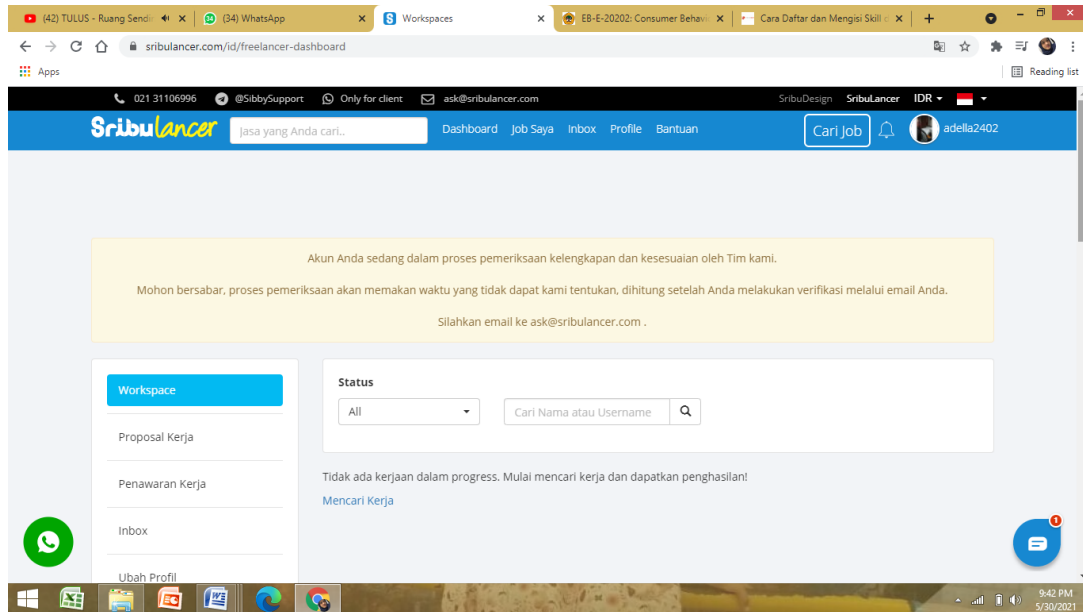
(42) TULUS - Ruang Sendi ×
(34) WhatsApp ×
Workspaces ×
EB-E-20202: Consumer Behavi ×
Cara Daftar dan Mengisi Skill ×
+

sribulancer.com/id/freelancer-dashboard

Apps
Reading list

021 31106996 @SibbySupport Only for client ask@sribulancer.com
SribuDesign SribuLancer IDR

Sribulancer
Jasa yang Anda cari..
Dashboard Job Saya Inbox Profile Bantuan
Cari Job
adella2402

Akun Anda sedang dalam proses pemeriksaan kelengkapan dan kesesuaian oleh Tim kami.

Mohon bersabar, proses pemeriksaan akan memakan waktu yang tidak dapat kami tentukan, dihitung setelah Anda melakukan verifikasi melalui email Anda.

Silahkan email ke ask@sribulancer.com .

Workspace
Proposal Kerja
Penawaran Kerja
Inbox
Ubah Profil

Status
All
Cari Nama atau Username

Tidak ada kerjaan dalam progress. Mulai mencari kerja dan dapatkan penghasilan!
Mencari Kerja

1

9:42 PM
5/30/2021